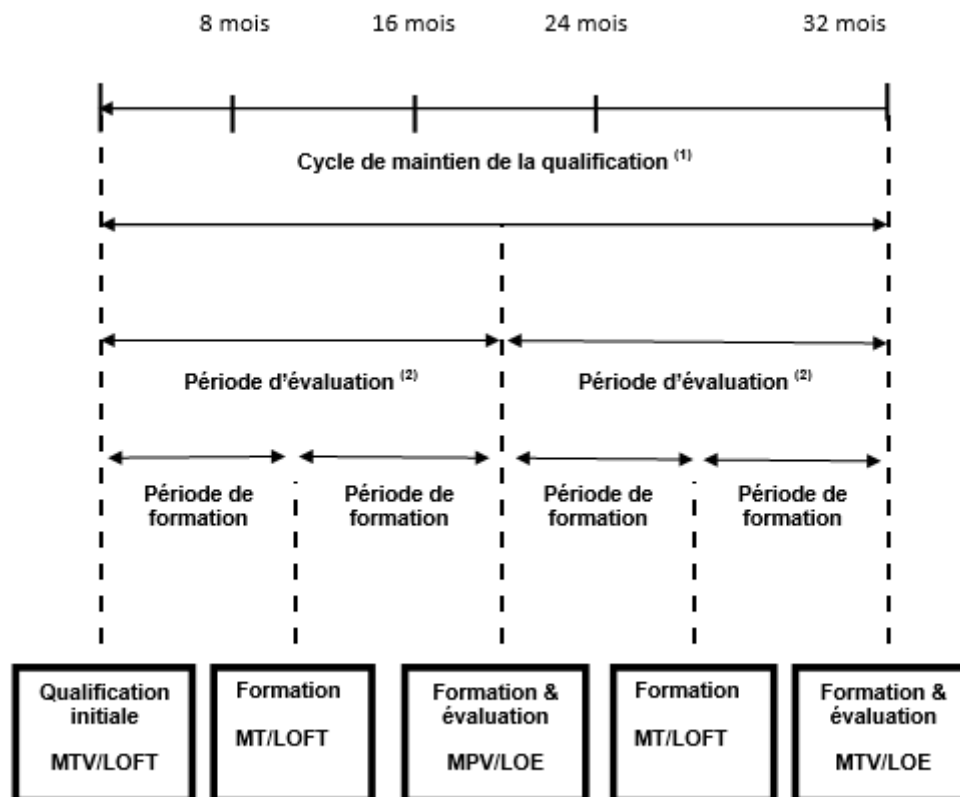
8 mois 16 mois 24 mois 32 mois

Cycle de maintien de la qualification $^{(1)}$

Période d’évaluation $^{(2)}$

Période d’évaluation $^{(2)}$

Période de formation

Période de formation

Période de formation

Période de formation

Qualification initiale

MTV/LOFT

Formation

MT/LOFT

Formation & évaluation

MPV/LOE

Formation

MT/LOFT

Formation & évaluation

MTV/LOE